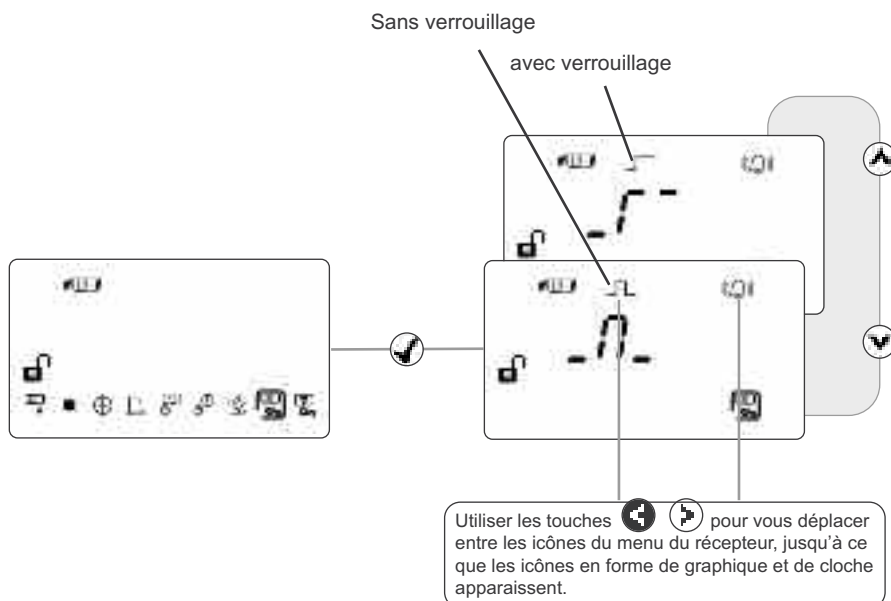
Sans verrouillage

avec verrouillage

-Г-

-Π-

Utiliser les touches pour vous déplacer entre les icônes du menu du récepteur, jusqu'à ce que les icônes en forme de graphique et de cloche apparaissent.